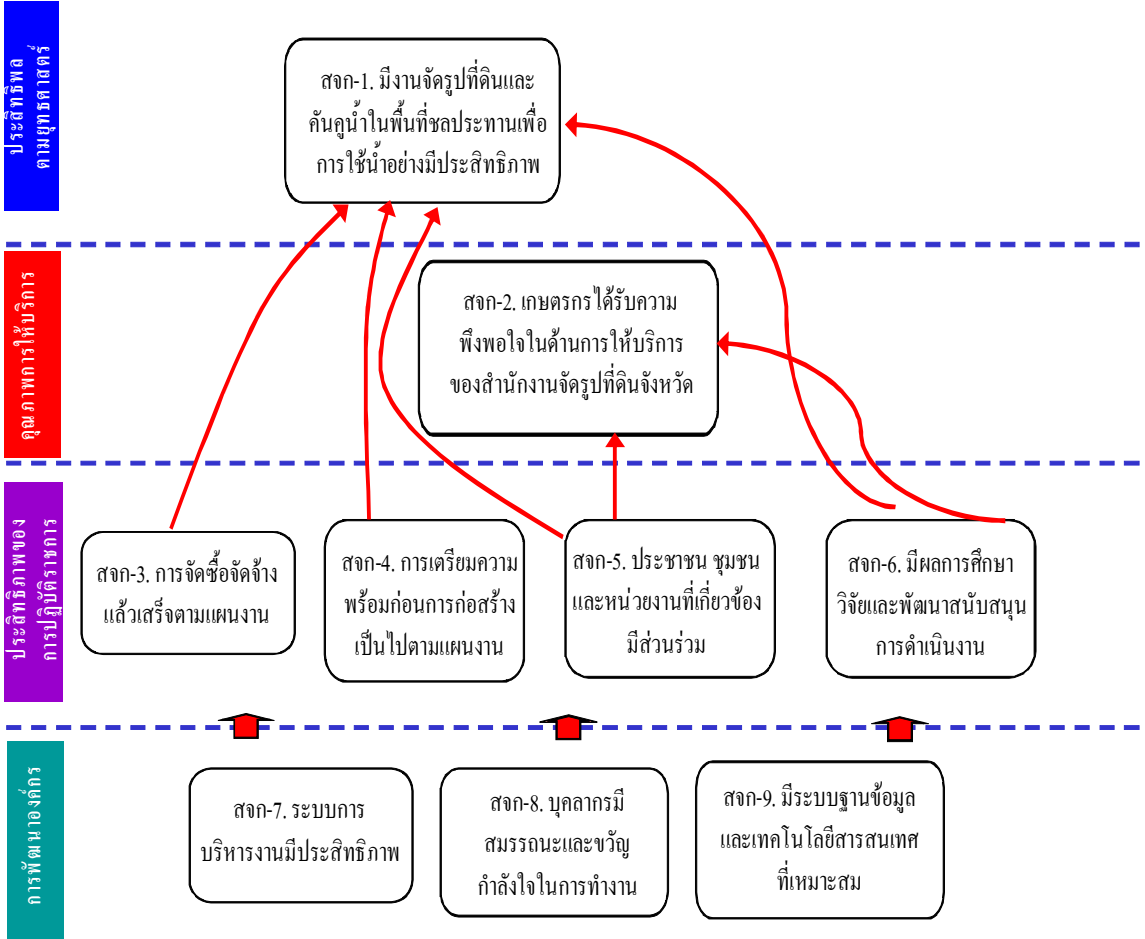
ประสิทธิผลตามยุทธศาสตร์

สจก-1. มีงานจัดรูปที่ดินและคันคูน้ำในพื้นที่ชลประทานเพื่อการใช้น้ำอย่างมีประสิทธิภาพ

คุณภาพการให้บริการ

สจก-2. เกษตรกรได้รับความพึงพอใจในด้านการให้บริการของสำนักงานจัดรูปที่ดินจังหวัด

ประสิทธิภาพของการปฏิบัติราชการ

สจก-3. การจัดซื้อจัดจ้างแล้วเสร็จตามแผนงาน

สจก-4. การเตรียมความพร้อมก่อนการก่อสร้างเป็นไปตามแผนงาน

สจก-5. ประชาชน ชุมชนและหน่วยงานที่เกี่ยวข้องมีส่วนร่วม

สจก-6. มีผลการศึกษาวิจัยและพัฒนาสนับสนุนการดำเนินงาน

การพัฒนาองค์กร

สจก-7. ระบบการบริหารงานมีประสิทธิภาพ

สจก-8. บุคลากรมีสมรรถนะและขวัญกำลังใจในการทำงาน

สจก-9. มีระบบฐานข้อมูลและเทคโนโลยีสารสนเทศที่เหมาะสม